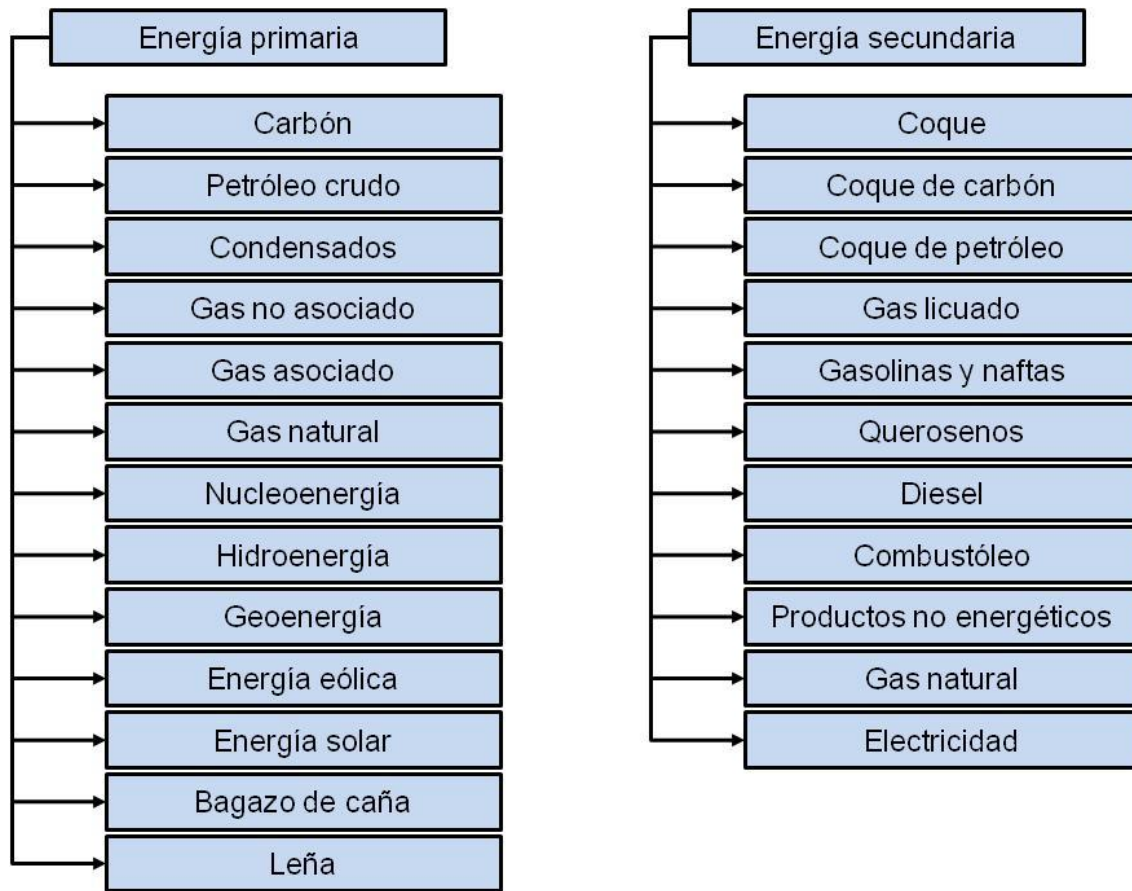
Energía primaria

Carbón
Petróleo crudo
Condensados
Gas no asociado
Gas asociado
Gas natural
Nucleoenergía
Hidroenergía
Geoenergía
Energía eólica
Energía solar
Bagazo de caña
Leña

Energía secundaria

Coque
Coque de carbón
Coque de petróleo
Gas licuado
Gasolinas y naftas
Querosenos
Diesel
Combustóleo
Productos no energéticos
Gas natural
Electricidad